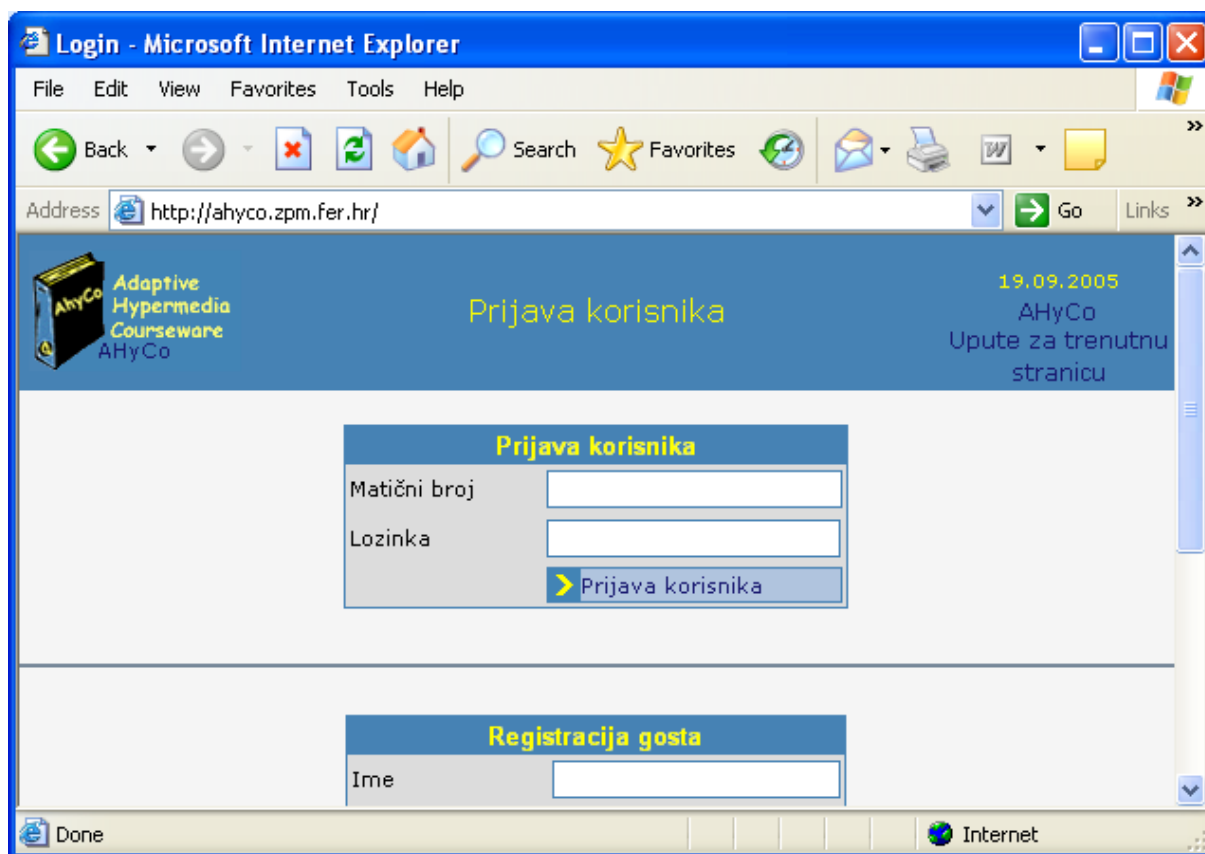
Login - Microsoft Internet Explorer

File Edit View Favorites Tools Help

Back Search Favorites

Address http://ahyco.zpm.fer.hr/ Go Links

AHyCo Adaptive Hypermedia Courseware
AHyCo

Prijava korisnika

19.09.2005
AHyCo
Upute za trenutnu stranicu

Prijava korisnika

Matični broj

Lozinka

Prijava korisnika

Registracija gosta

Ime

Done

Internet